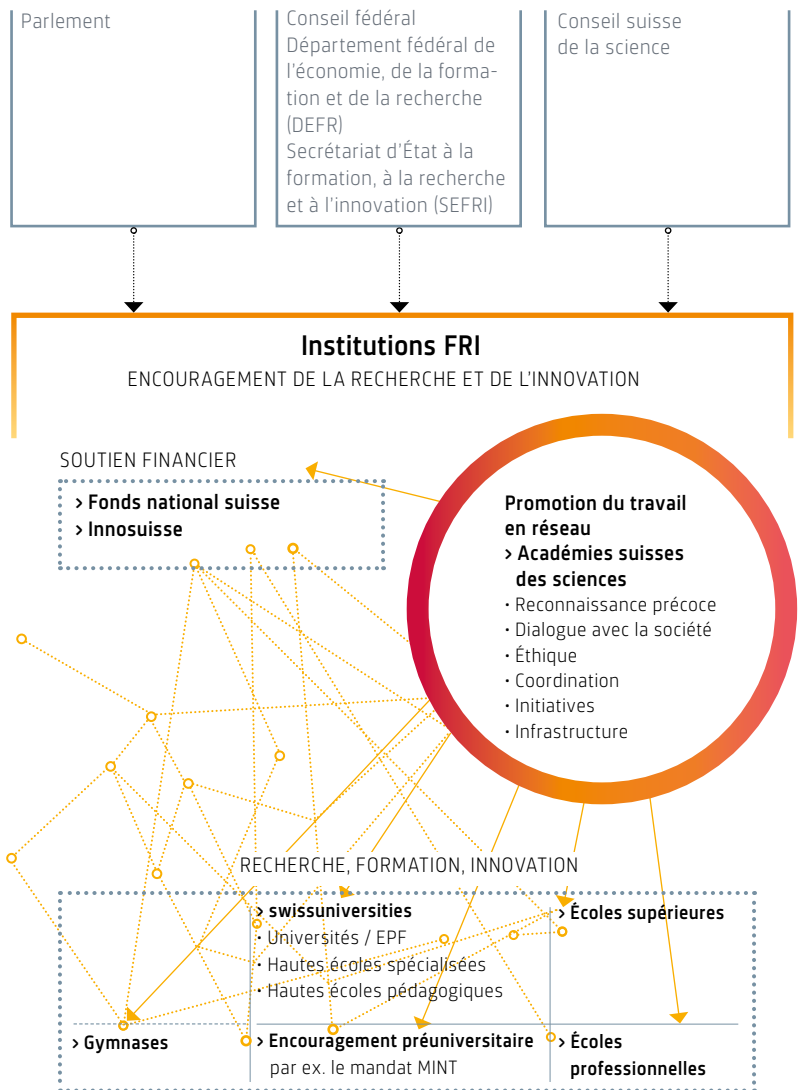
Parlement

Conseil fédéral
Département fédéral de l'économie, de la formation et de la recherche (DEFR)
Secrétariat d'État à la formation, à la recherche et à l'innovation (SEFRI)

Conseil suisse de la science

Institutions FRI
ENCOURAGEMENT DE LA RECHERCHE ET DE L'INNOVATION

SOUTIEN FINANCIER
> Fonds national suisse
> Innosuisse

Promotion du travail en réseau
> Académies suisses des sciences
· Reconnaissance précoce
· Dialogue avec la société
· Éthique
· Coordination
· Initiatives
· Infrastructure

RECHERCHE, FORMATION, INNOVATION
> swissuniversities
· Universités / EPF
· Hautes écoles spécialisées
· Hautes écoles pédagogiques

> Écoles supérieures

> Gymnases

> Encouragement préuniversitaire
par ex. le mandat MINT

> Écoles professionnelles